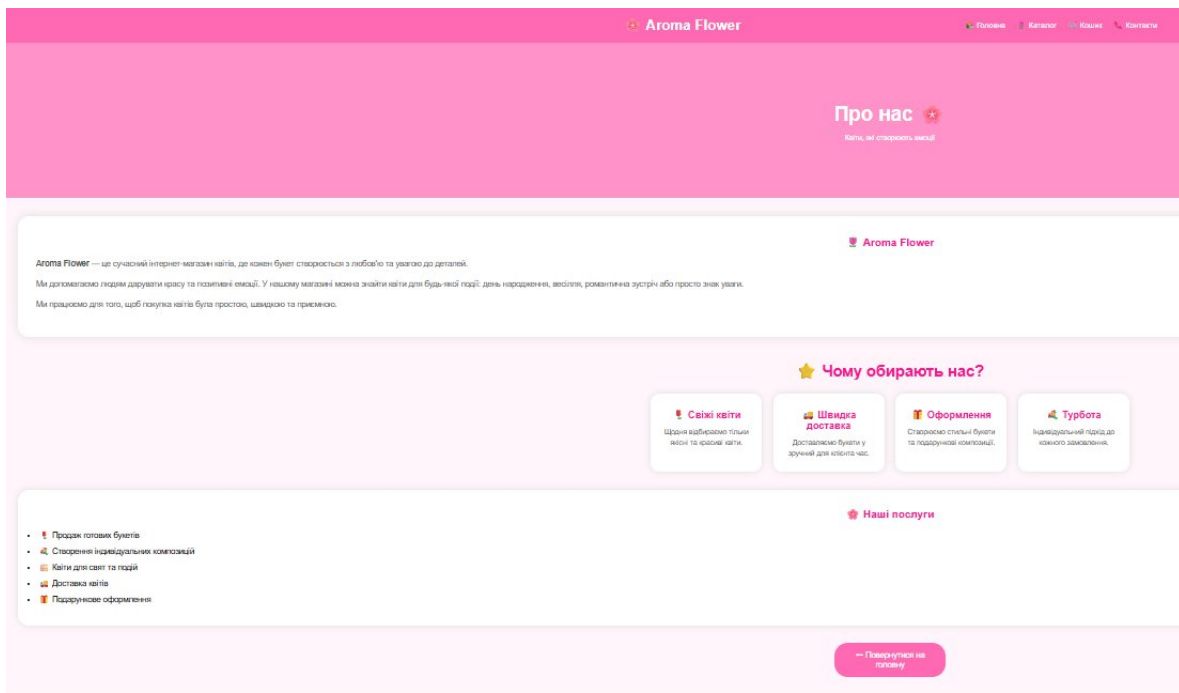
Aroma Flower

Головна Каталог Кошик Контакти

Про нас

Квіти, які створюють емоції

Aroma Flower

Aroma Flower — це сучасний інтернет-магазин квітів, де кожен букет створюється з любов'ю та увагою до деталей.

Ми допомагаємо людям дарувати красу та позитивні емоції. У нашому магазині можна знайти квіти для будь-якої події: день народження, весілля, романтична зустріч або просто знак уваги.

Ми працюємо для того, щоб покупка квітів була простою, швидкою та приємною.

Чому обирають нас?

Свіжі квіти

Щодня відбираємо тільки якісні та красиві квіти.

Швидка доставка

Доставляємо букети у зручний для клієнта час.

Оформлення

Створюємо стильні букети та подарункові композиції.

Турбота

Індивідуальний підхід до кожного замовлення.

Наші послуги

- Продаж готових букетів
- Створення індивідуальних композицій
- Квіти для свят та подій
- Доставка квітів
- Подарункове оформлення

← Повернутися на головну